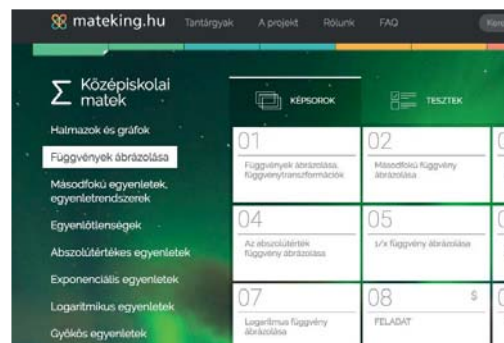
mateking.hu Tantárgyak A projekt Rólunk FAQ Kere

Σ Középiskolai matek

Halmazok és gráfok

Függvények ábrázolása

Másodfokú egyenletek, egyenletrendszerek

Egyenlőtlenségek

Abszolútértékes egyenletek

Exponenciális egyenletek

Logaritmikus egyenletek

Gyökös egyenletek

KÉPSOROK

TESZTEK

01
Függvények ábrázolása, függvénytranszformációk

02
Másodfokú függvény ábrázolása

04
Az abszolútértékes függvény ábrázolása

05
1/x függvény ábrázolása

07
Logaritmus függvény ábrázolása

08
$
FELADAT